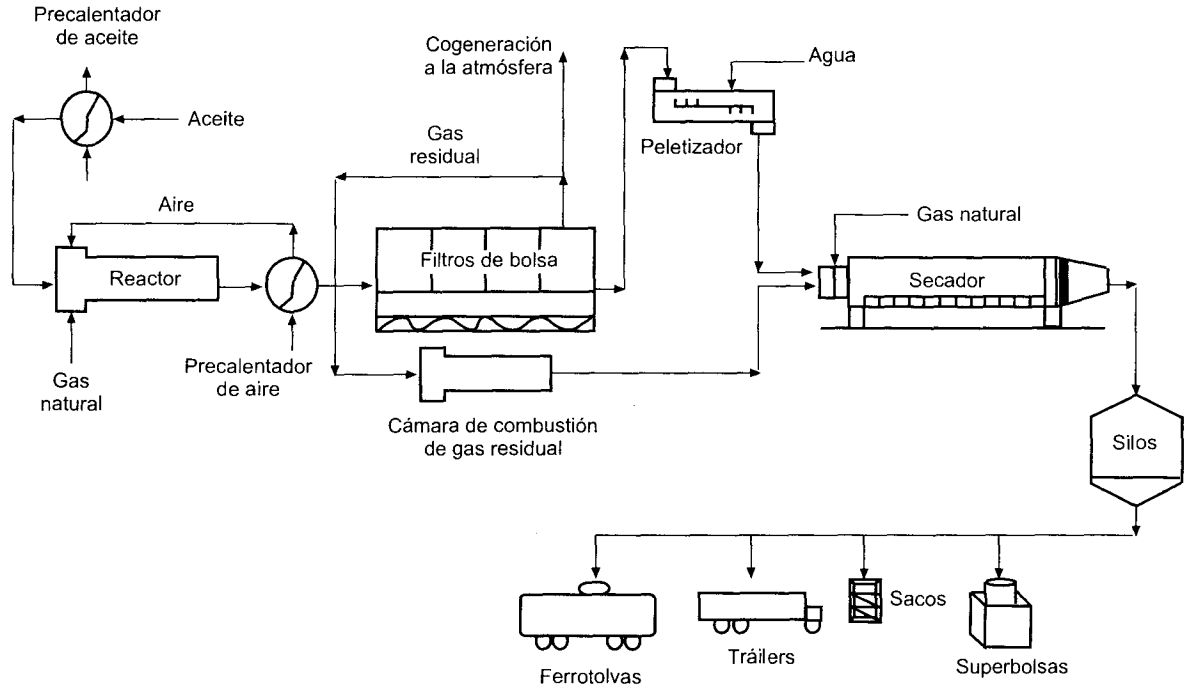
Precalentador de aceite

Aceite

Aire

Reactor

Gas natural

Precalentador de aire

Cogeneración a la atmósfera

Gas residual

Filtros de bolsa

Cámara de combustión de gas residual

Agua

Peletizador

Gas natural

Secador

Silos

Ferrotolvas

Tráilers

Sacos

Superbolsas